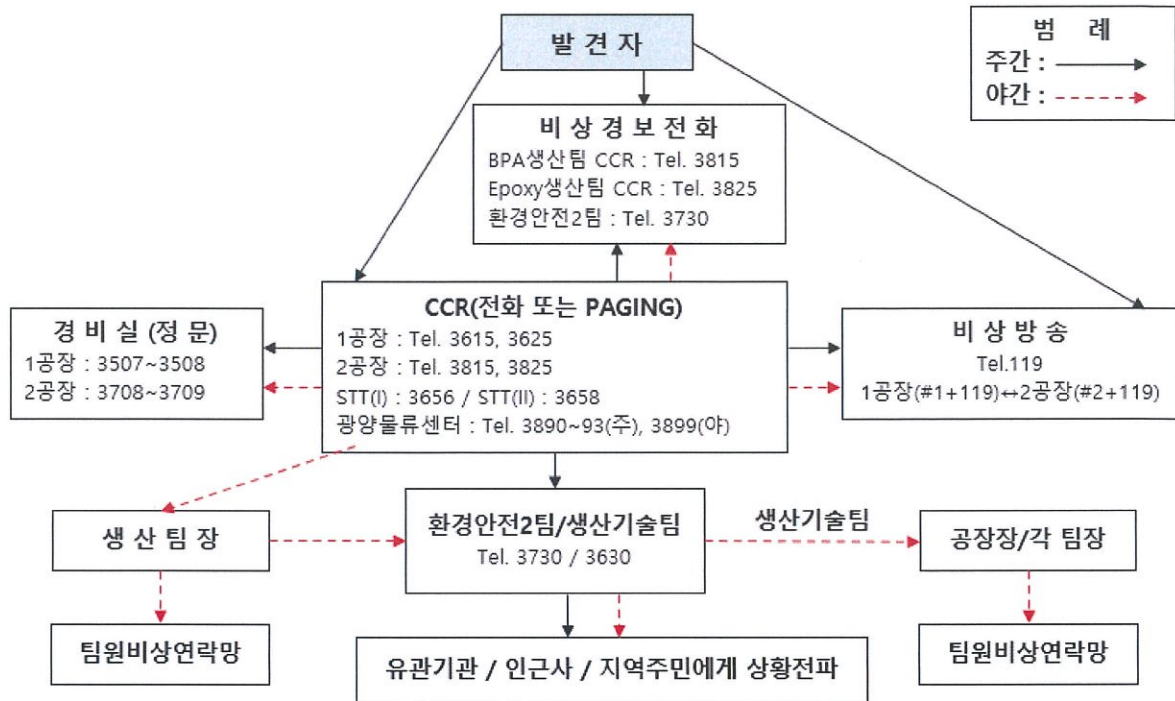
발 견 자

범 례
주간 :
야간 :

비 상 경 보 전 화
BPA생산팀 CCR : Tel. 3815
Epoxy생산팀 CCR : Tel. 3825
환경안전2팀 : Tel. 3730

경 비 실 (정 문)
1공장 : 3507~3508
2공장 : 3708~3709

CCR(전화 또는 PAGING)
1공장 : Tel. 3615, 3625
2공장 : Tel. 3815, 3825
STT(I) : 3656 / STT(II) : 3658
광양물류센터 : Tel. 3890~93(주), 3899(야)

비 상 방 송
Tel.119
1공장(#1+119)↔2공장(#2+119)

생 산 팀 장

환경안전2팀/생산기술팀
Tel. 3730 / 3630

생산기술팀

공장장/각 팀장

팀원비상연락망

유관기관 / 인근사 / 지역주민에게 상황전파

팀원비상연락망